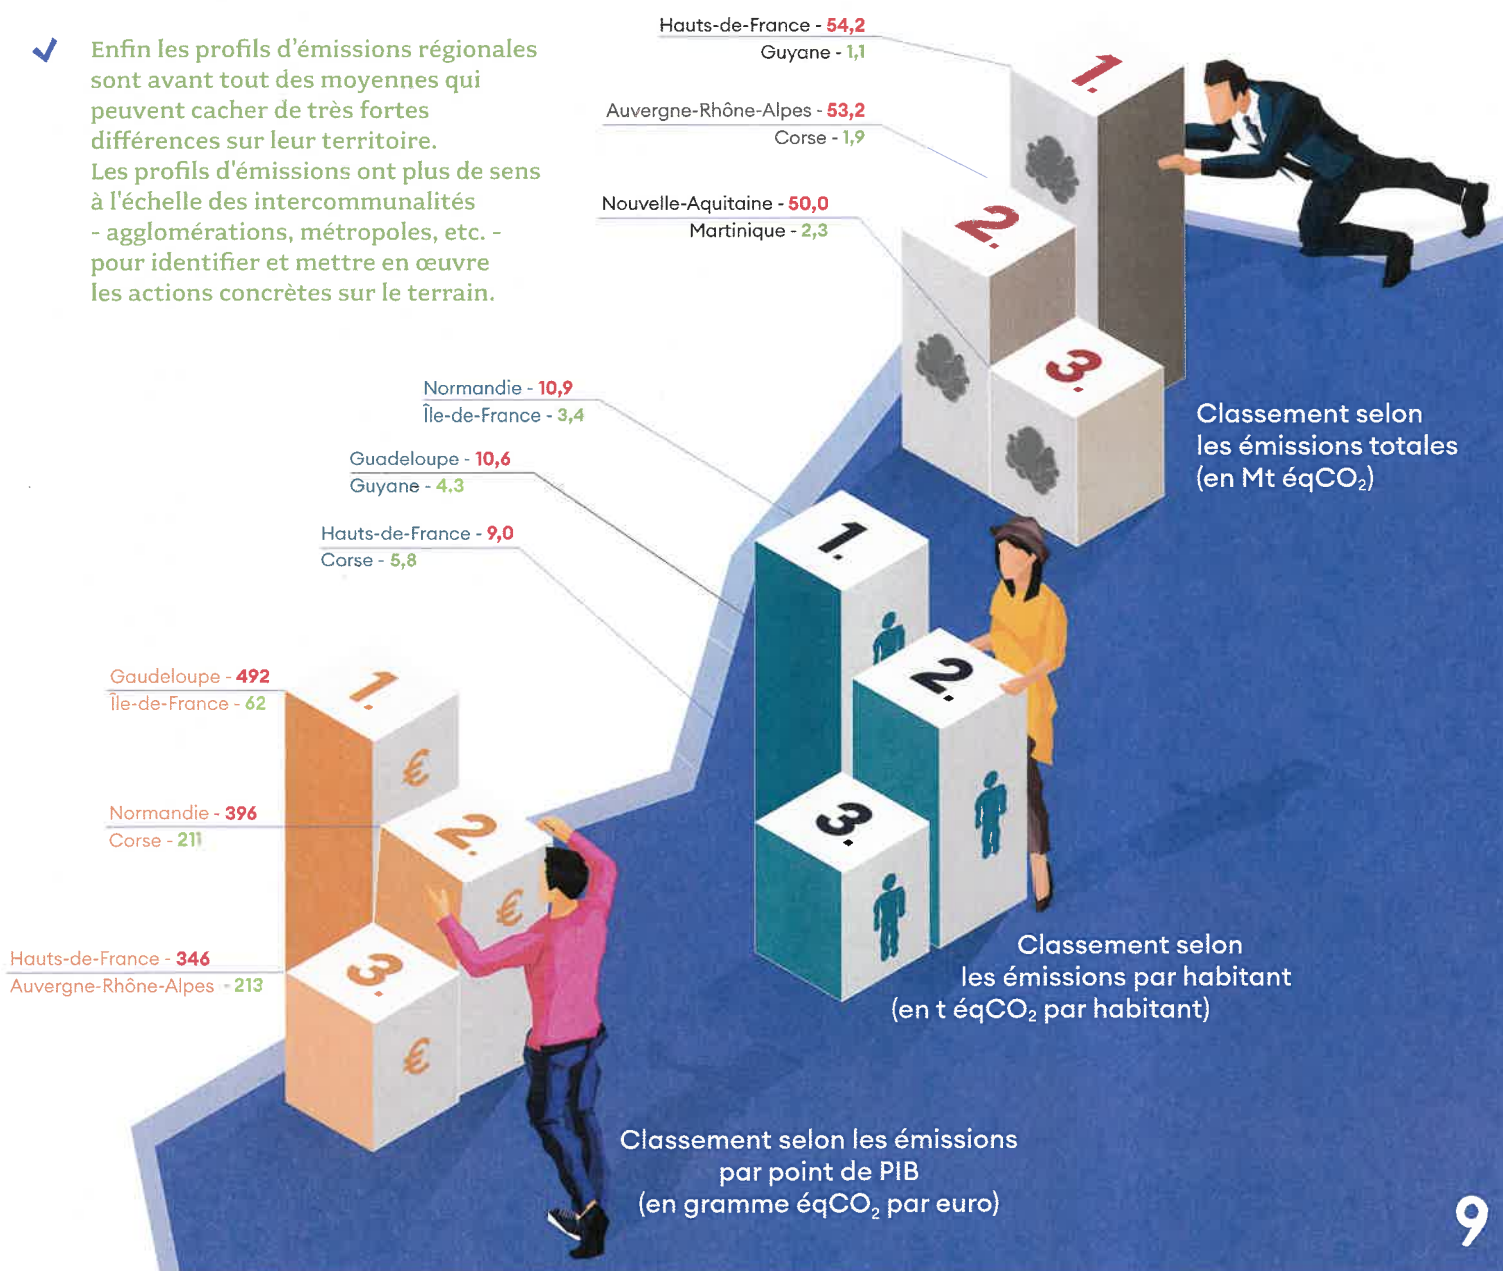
Enfin les profils d'émissions régionales sont avant tout des moyennes qui peuvent cacher de très fortes différences sur leur territoire.
Les profils d'émissions ont plus de sens à l'échelle des intercommunalités - agglomérations, métropoles, etc. - pour identifier et mettre en œuvre les actions concrètes sur le terrain.

Hauts-de-France - 54,2
Guyane - 1,1

Auvergne-Rhône-Alpes - 53,2
Corse - 1,9

Nouvelle-Aquitaine - 50,0
Martinique - 2,3

1.
2.
3.

Classement selon les émissions totales (en Mt éq$CO_2$)

Normandie - 10,9
Île-de-France - 3,4

Guadeloupe - 10,6
Guyane - 4.3

Hauts-de-France - 9,0
Corse - 5,8

1.
2.
3.

Classement selon les émissions par habitant (en t éq$CO_2$ par habitant)

Gaudeloupe - 492
Île-de-France - 62

Normandie - 396
Corse - 211

Hauts-de-France - 346
Auvergne-Rhône-Alpes - 213

1.
2.
3.

Classement selon les émissions par point de PIB (en gramme éq$CO_2$ par euro)

9